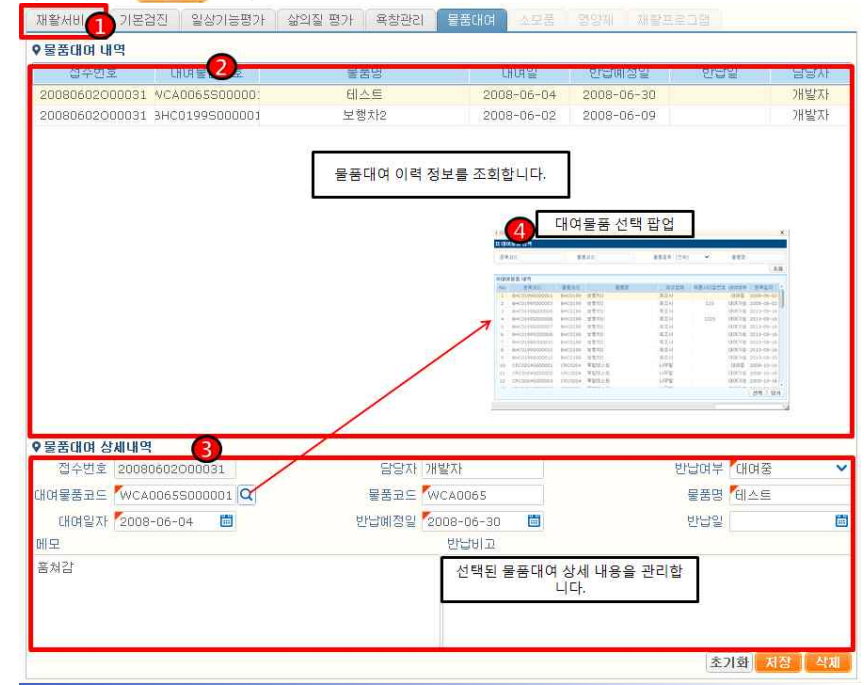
재활서비 1 기본검진 | 일상기능평가 | 삶의질 평가 | 욕창관리 | 물품대여 | 소모품 | 영양제 | 재활프로그램

물품대여 내역 2

| 접수번호 | 대여물품코드 | 물품명 | 대여일 | 반납예정일 | 반납일 | 담당자 |
|---|---|---|---|---|---|---|
| 20080602000031 | WCA0065S000001 | 테스트 | 2008-06-04 | 2008-06-30 | | 개발자 |
| 20080602000031 | BHC0199S000001 | 보행차2 | 2008-06-02 | 2008-06-09 | | 개발자 |

물품대여 이력 정보를 조회합니다.

4 대여물품 선택 팝업

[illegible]

물품대여 상세내역 3

접수번호 20080602000031
담당자 개발자
반납여부 대여중
대여물품코드 WCA0065S000001
물품코드 WCA0065
물품명 테스트
대여일자 2008-06-04
반납예정일 2008-06-30
반납일
메모
반납비고
흠처감

선택된 물품대여 상세 내용을 관리합니다.

초기화 저장 삭제